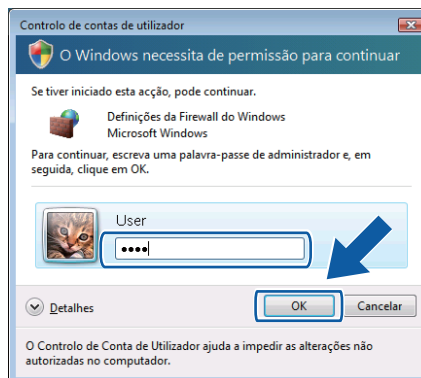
Controlo de contas de utilizador

O Windows necessita de permissão para continuar

Se tiver iniciado esta acção, pode continuar.

Definições da Firewall do Windows
Microsoft Windows

Para continuar, escreva uma palavra-passe de administrador e, em seguida, clique em OK.

User
••••

Detalhes

OK

Cancelar

O Controlo de Conta de Utilizador ajuda a impedir as alterações não autorizadas no computador.